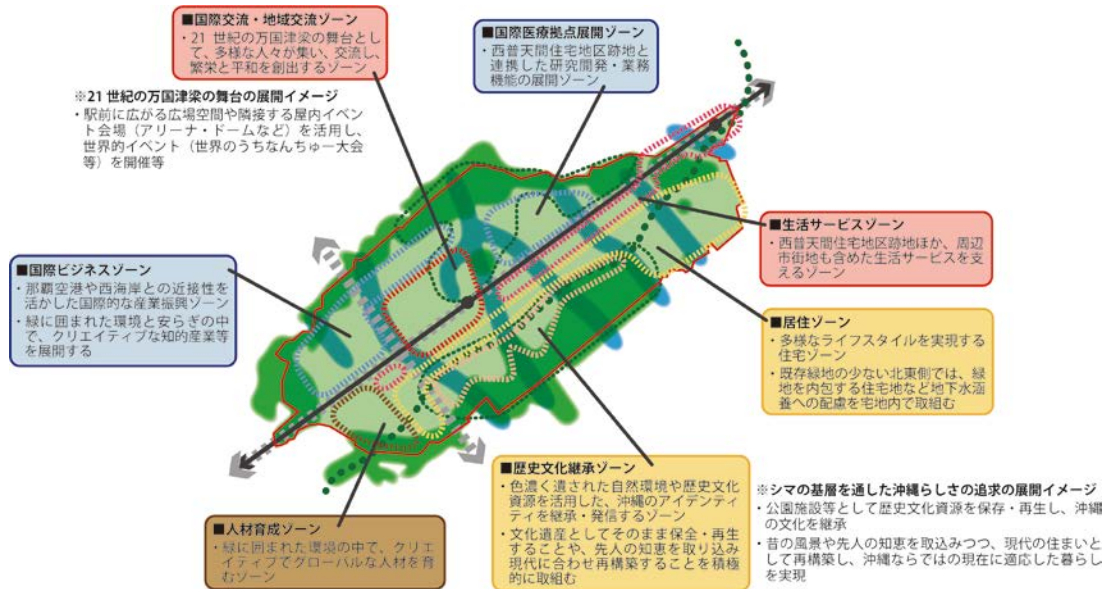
■国際交流・地域交流ゾーン
・21 世紀の万国津梁の舞台として、多様な人々が集い、交流し、繁栄と平和を創出するゾーン

■国際医療拠点展開ゾーン
・西普天間住宅地区跡地と連携した研究開発・業務機能の展開ゾーン

※21 世紀の万国津梁の舞台の展開イメージ
・駅前に広がる広場空間や隣接する屋内イベント会場（アリーナ・ドームなど）を活用し、世界的イベント（世界のうちなんちゅー大会等）を開催等

■生活サービスゾーン
・西普天間住宅地区跡地ほか、周辺市街地も含めた生活サービスを支えるゾーン

■国際ビジネスゾーン
・那覇空港や西海岸との近接性を活かした国際的な産業振興ゾーン
・緑に囲まれた環境と安らぎの中で、クリエイティブな知的産業等を展開する

■居住ゾーン
・多様なライフスタイルを実現する住宅ゾーン
・既存緑地の少ない北東側では、緑地を内包する住宅地など地下水涵養への配慮を宅地内で取組む

■歴史文化継承ゾーン
・色濃く遺された自然環境や歴史文化資源を活用した、沖縄のアイデンティティを継承・発信するゾーン
・文化遺産としてそのまま保全・再生することや、先人の知恵を取り込み現代に合わせ再構築することを積極的に取組む

※シマの基層を通した沖縄らしさの追求の展開イメージ
・公園施設等として歴史文化資源を保存・再生し、沖縄の文化を継承
・昔の風景や先人の知恵を取込みつつ、現代の住まいとして再構築し、沖縄ならではの現在に適応した暮らしを実現

■人材育成ゾーン
・緑に囲まれた環境の中で、クリエイティブでグローバルな人材を育むゾーン